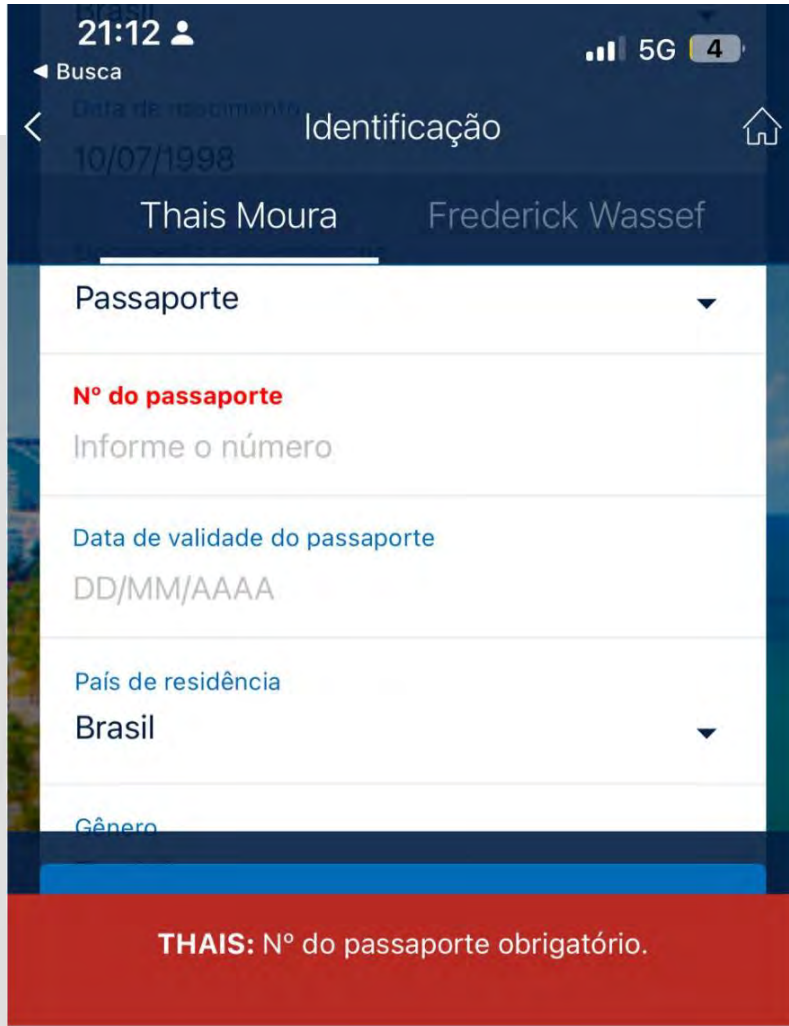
21:12
◀ Busca
5G 4

Brasil
Data de nascimento
10/07/1998

Identificação

Thais Moura
Frederick Wassef

Passaporte

Nº do passaporte
Informe o número

Data de validade do passaporte
DD/MM/AAAA

País de residência
Brasil

Gênero

THAIS: Nº do passaporte obrigatório.